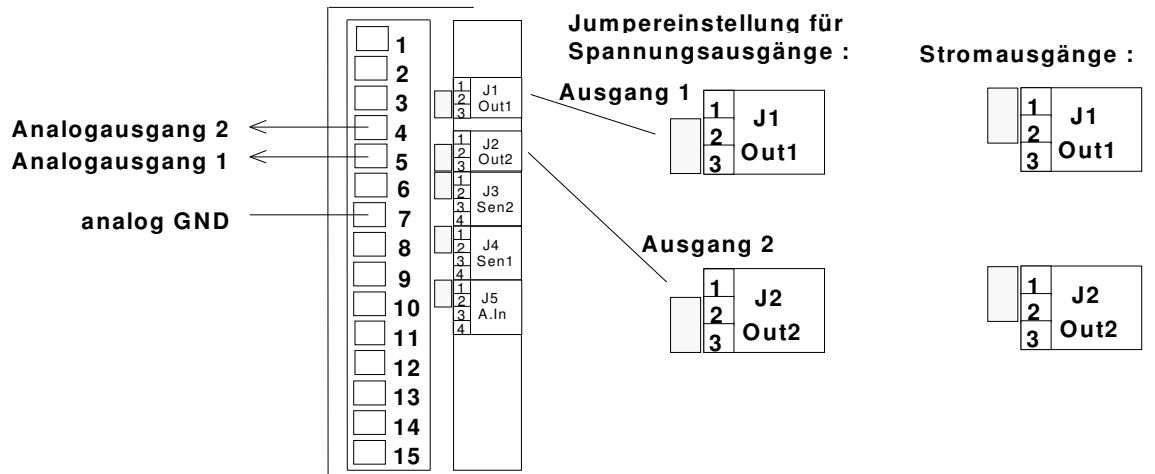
Jumpereinstellung für Spannungsausgänge :

Stromausgänge :

Analogausgang 2

Analogausgang 1

analog GND

1
2
3
4
5
6
7
8
9
10
11
12
13
14
15

1 2 3 J1 Out1
1 2 3 J2 Out2
1 2 3 4 J3 Sen2
1 2 3 4 J4 Sen1
1 2 3 4 J5 A.In

Ausgang 1

1 2 3 J1 Out1

Ausgang 2

1 2 3 J2 Out2

1 2 3 J1 Out1

1 2 3 J2 Out2